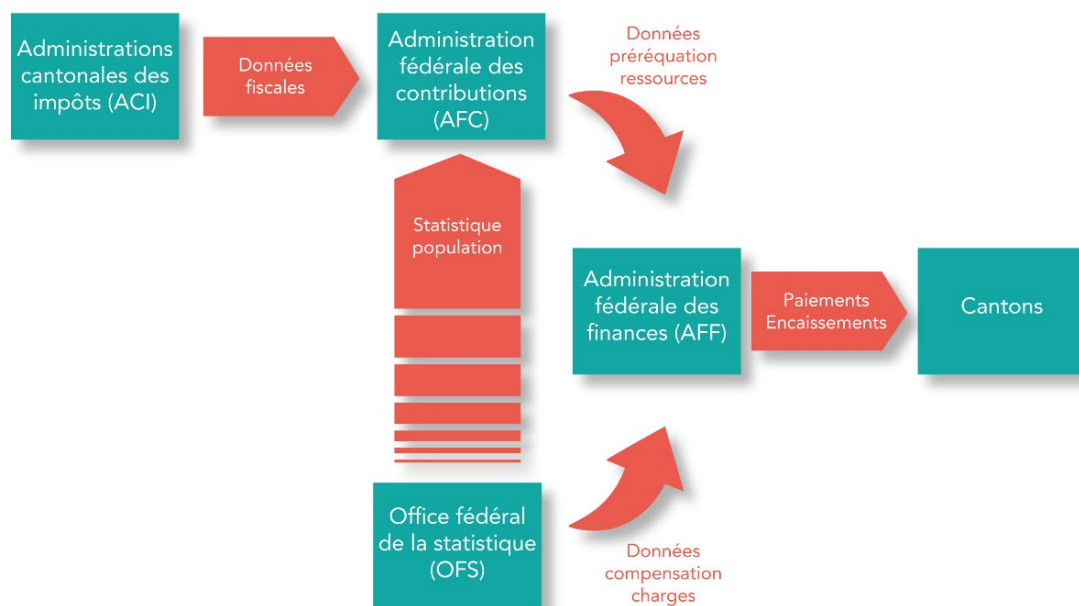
Administrations cantonales des impôts (ACI)

Données fiscales

Administration fédérale des contributions (AFC)

Données péréquation ressources

Statistique population

Administration fédérale des finances (AFF)

Paiements Encaissements

Cantons

Office fédéral de la statistique (OFS)

Données compensation charges